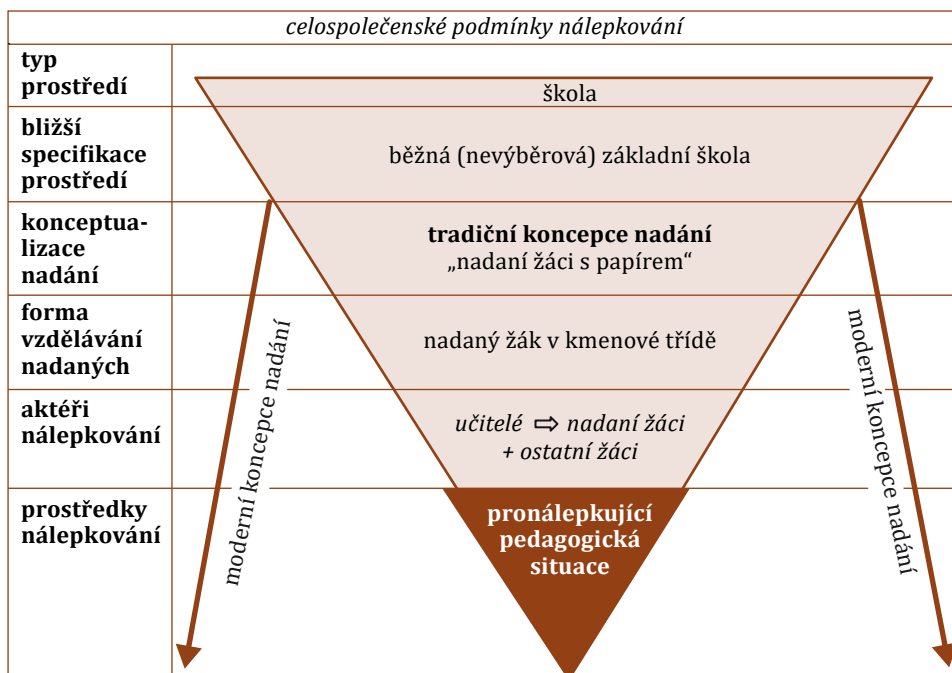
celospolečenské podmínky nálepkování

typ prostředí

škola

bližší specifikace prostředí

běžná (nevýběrová) základní škola

konceptualizace nadání

**tradiční koncepce nadání**
„nadaní žáci s papírem“

forma vzdělávání nadaných

nadaný žák v kmenové třídě

aktéři nálepkování

učitelé ⇨ nadaní žáci + ostatní žáci

prostředky nálepkování

pronálepkující pedagogická situace

moderní koncepce nadání

moderní koncepce nadání